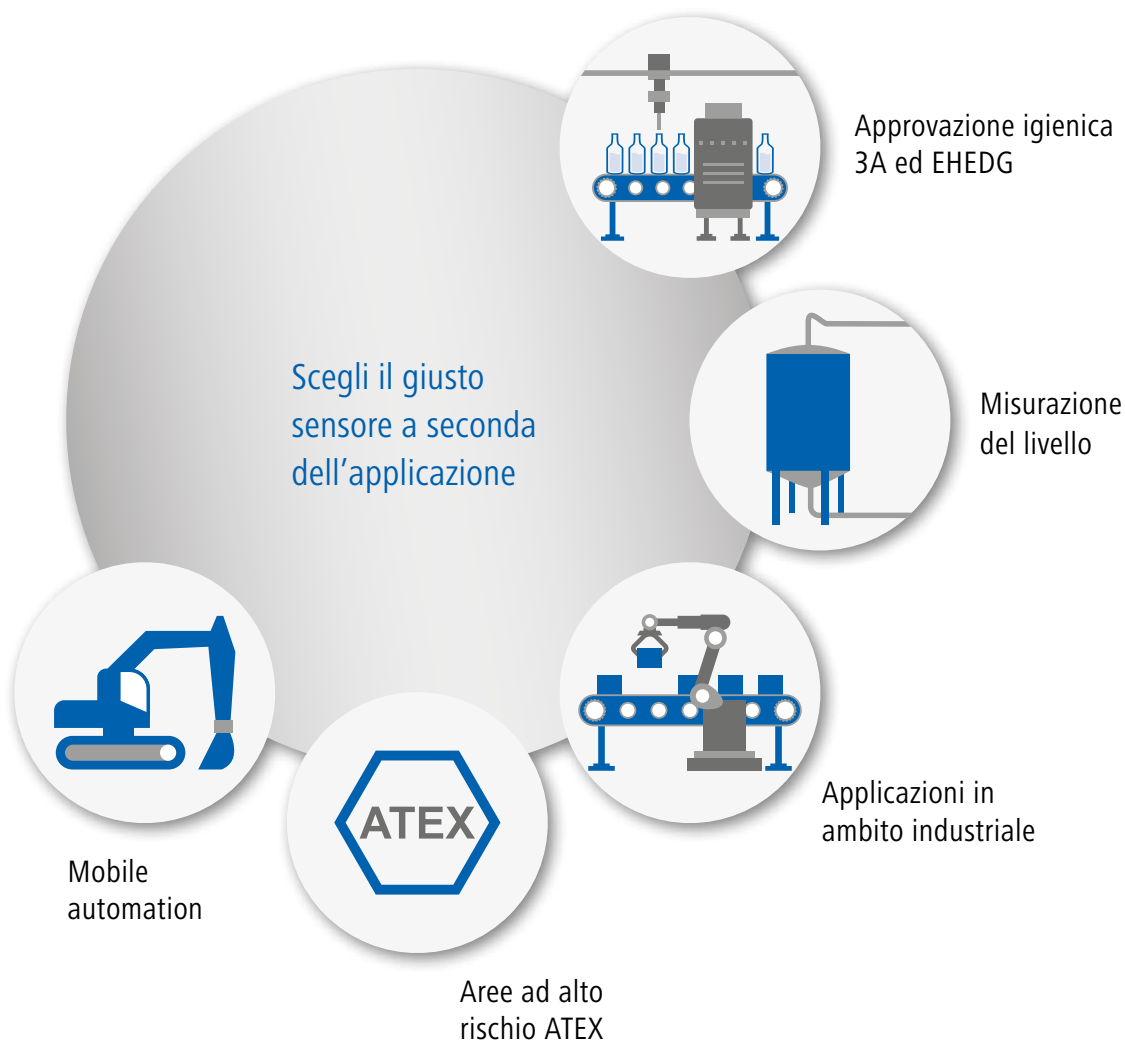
Scegli il giusto sensore a seconda dell’applicazione

Approvazione igienica 3A ed EHEDG

Misurazione del livello

Applicazioni in ambito industriale

ATEX

Aree ad alto rischio ATEX

Mobile automation